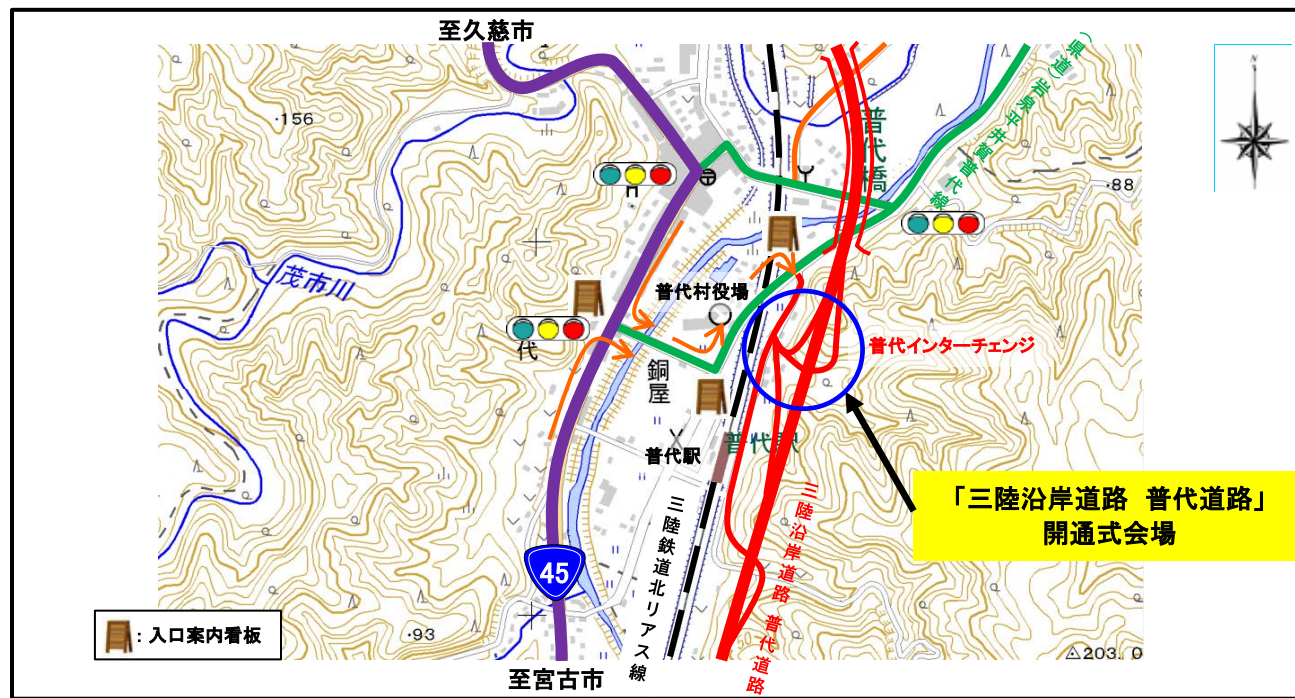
至久慈市

156

茂市川

普代村役場

代

銅

屋

普代駅

普代橋

（県道）岩泉平井賀普代線

88

普代インターチェンジ

普代駅

「三陸沿岸道路　普代道路」
開通式会場

三陸鉄道北リアス線

三陸沿岸道路

普代道路

45

93

203.0

：入口案内看板

至宮古市